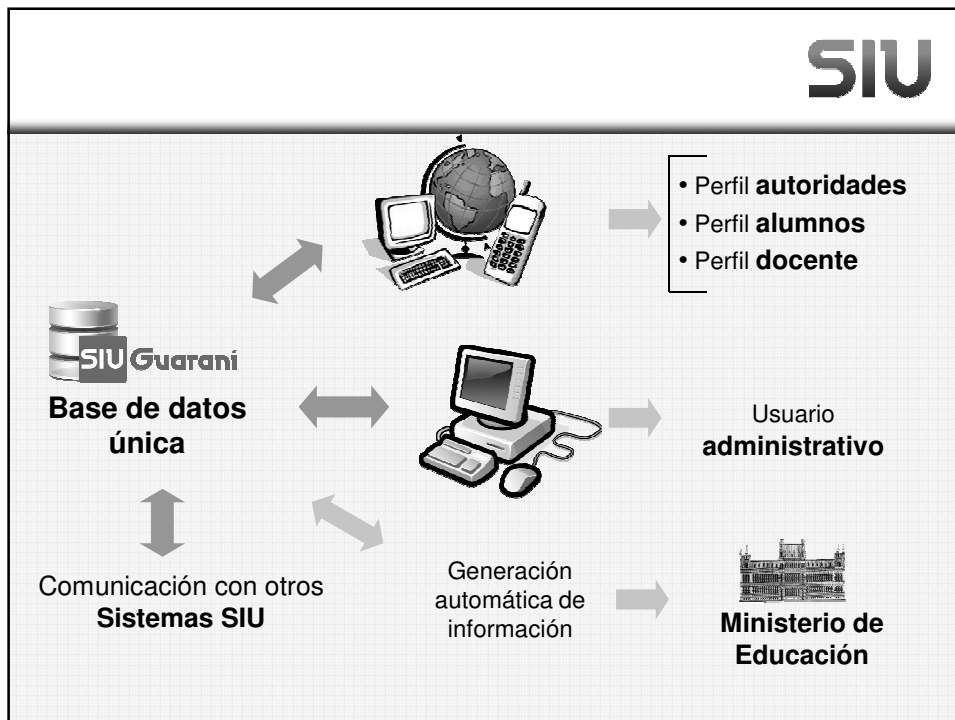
SIU

• Perfil **autoridades**
• Perfil **alumnos**
• Perfil **docente**

SIU Guaraní

**Base de datos única**

Usuario **administrativo**

Comunicación con otros **Sistemas SIU**

Generación automática de información

**Ministerio de Educación**